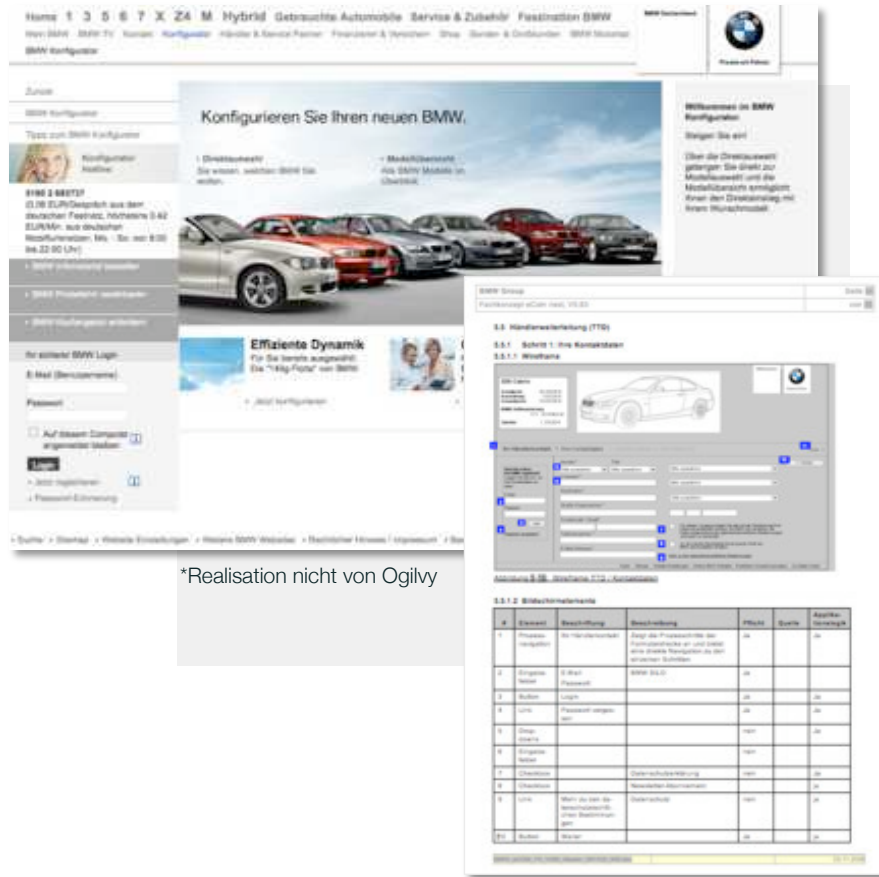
Home 1 3 5 6 7 X Z4 M Hybrid Gebrauchte Automobile Service & Zubehör Faszination BMW

BMW Konfigurator

Zurück

BMW Konfigurator

Konfigurieren Sie Ihren neuen BMW.

Direktauswahl

Modellübersicht

Konfigurator Hotline

0180 2 683737

Willkommen im BMW Konfigurator.

Steigen Sie ein!

Effiziente Dynamik

E-Mail (Benutzername)

Passwort

Login

Jetzt registrieren

Passwort-Erinnerung

*Realisation nicht von Ogilvy

BMW Group

3.3 Händlerweiterleitung (TTD)

3.3.1 Schritt 1: Ihre Kontaktdaten

3.3.1.1 Wireframe

3.3.1.2 Bildschirmelemente

| # | Element | Beschriftung | Beschreibung | Pflicht | Quelle |
|---|---|---|---|---|---|
| 1 | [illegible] | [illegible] | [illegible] | ja | |
| 2 | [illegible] | E-Mail Passwort | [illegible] | ja | |
| 3 | Button | Login | | ja | |
| 4 | Link | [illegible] | | ja | |
| 5 | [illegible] | | | nein | |
| 6 | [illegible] | | | nein | |
| 7 | Checkbox | | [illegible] | ja | |
| 8 | Checkbox | | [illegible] | nein | |
| 9 | Link | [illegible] | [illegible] | nein | |
| 10 | Button | Weiter | | ja | |